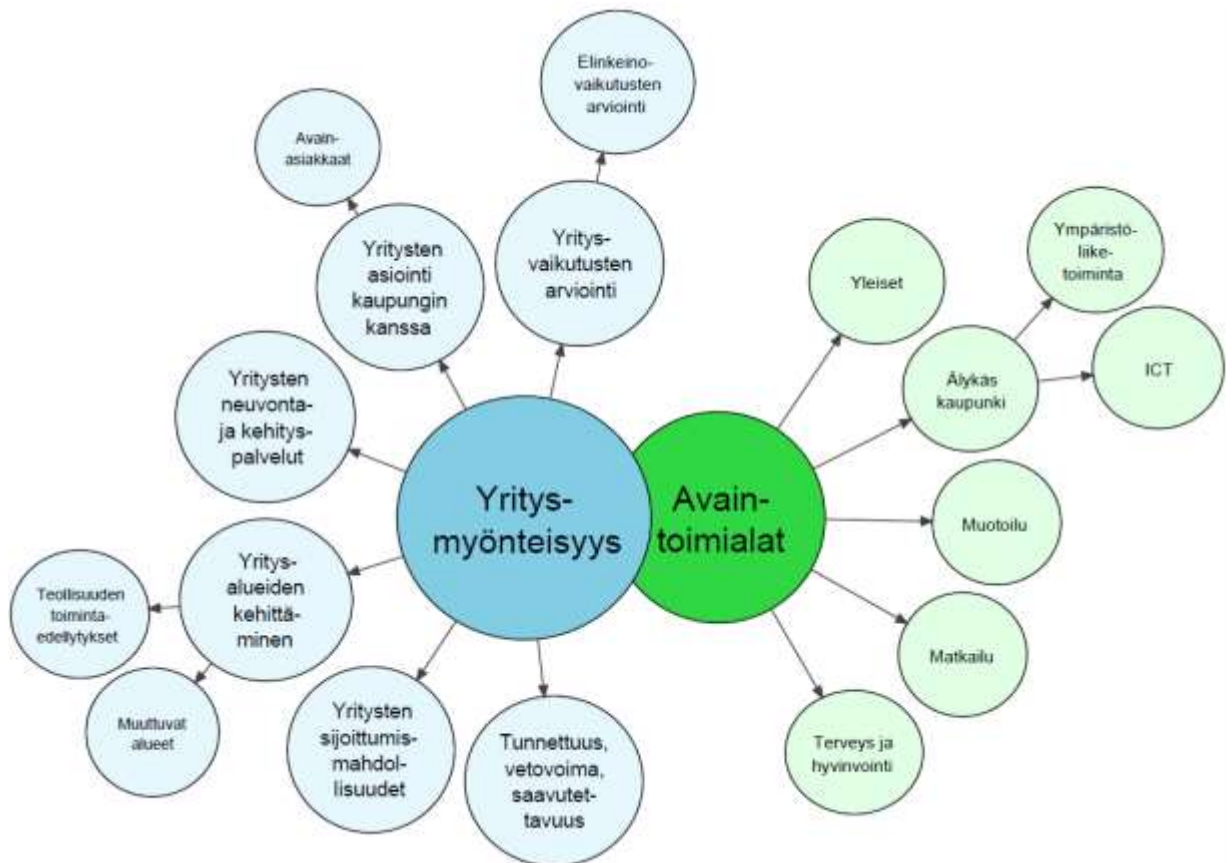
Yritys-myönteisyys

Avain-toimialat

Yritysten neuvonta- ja kehitys-palvelut

Yritysten asiointi kaupungin kanssa

Avain-asiakkaat

Yritys-vaikutusten arviointi

Elinkeino-vaikutusten arviointi

Yritys-alueiden kehittä-minen

Teollisuuden toiminta-edellytykset

Muuttuvat alueet

Yritysten sijoittumis-mahdol-lisuudet

Tunnettuus, vetovoima, saavutet-tavuus

Yleiset

Älykäs kaupunki

Ympäristö-liike-toiminta

ICT

Muotoilu

Matkailu

Terveys ja hyvinvointi